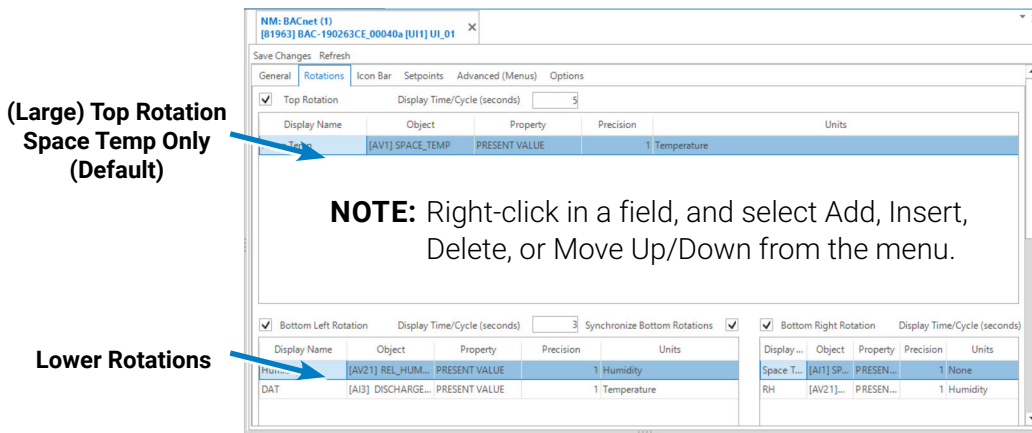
NM: BACnet (1)
[81963] BAC-190263CE_00040a [UI1] UI_01 ×

Save Changes Refresh

General Rotations Icon Bar Setpoints Advanced (Menus) Options

(Large) Top Rotation Space Temp Only (Default)

✓ Top Rotation Display Time/Cycle (seconds) 5

| Display Name | Object | Property | Precision | Units |
|---|---|---|---|---|
| Temp | [AV1] SPACE_TEMP | PRESENT VALUE | 1 | Temperature |

**NOTE:** Right-click in a field, and select Add, Insert, Delete, or Move Up/Down from the menu.

✓ Bottom Left Rotation Display Time/Cycle (seconds) 3 Synchronize Bottom Rotations ✓

Lower Rotations

| Display Name | Object | Property | Precision | Units |
|---|---|---|---|---|
| Humi... | [AV21] REL_HUM... | PRESENT VALUE | 1 | Humidity |
| DAT | [AI3] DISCHARGE... | PRESENT VALUE | 1 | Temperature |

✓ Bottom Right Rotation Display Time/Cycle (seconds)

| Display ... | Object | Property | Precision | Units |
|---|---|---|---|---|
| Space T... | [AI1] SP... | PRESEN... | 1 | None |
| RH | [AV21]... | PRESEN... | 1 | Humidity |